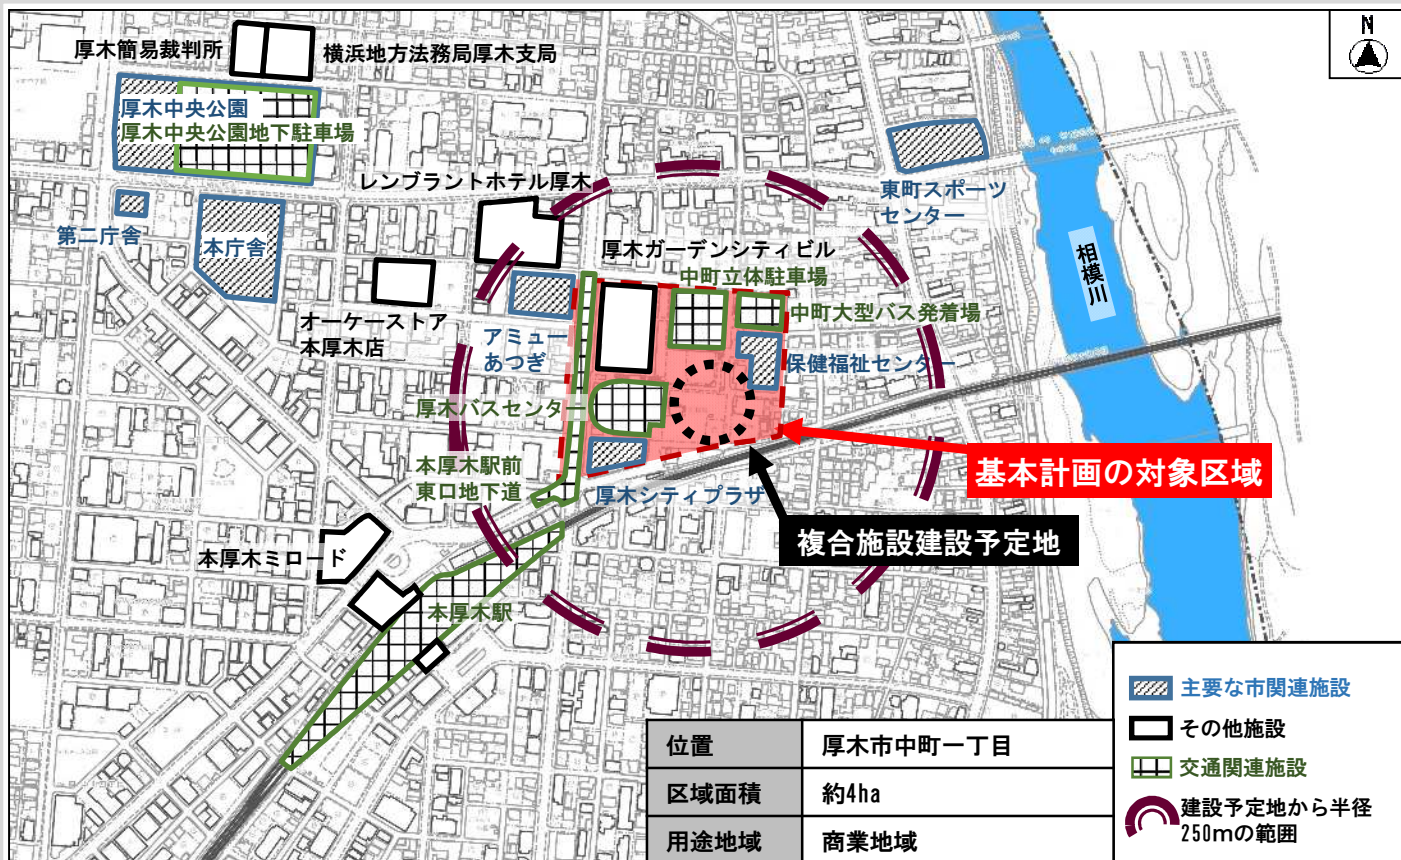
N

厚木簡易裁判所

横浜地方法務局厚木支局

厚木中央公園

厚木中央公園地下駐車場

レンブラントホテル厚木

東町スポーツセンター

第二庁舎

本庁舎

厚木ガーデンシティビル

中町立体駐車場

相模川

中町大型バス発着場

オーケーストア本厚木店

アミューあつぎ

保健福祉センター

厚木バスセンター

本厚木駅前東口地下道

基本計画の対象区域

厚木シティプラザ

複合施設建設予定地

本厚木ミロード

本厚木駅

主要な市関連施設

その他施設

交通関連施設

建設予定地から半径250mの範囲

| 位置 | 厚木市中町一丁目 |
|---|---|
| 区域面積 | 約4ha |
| 用途地域 | 商業地域 |